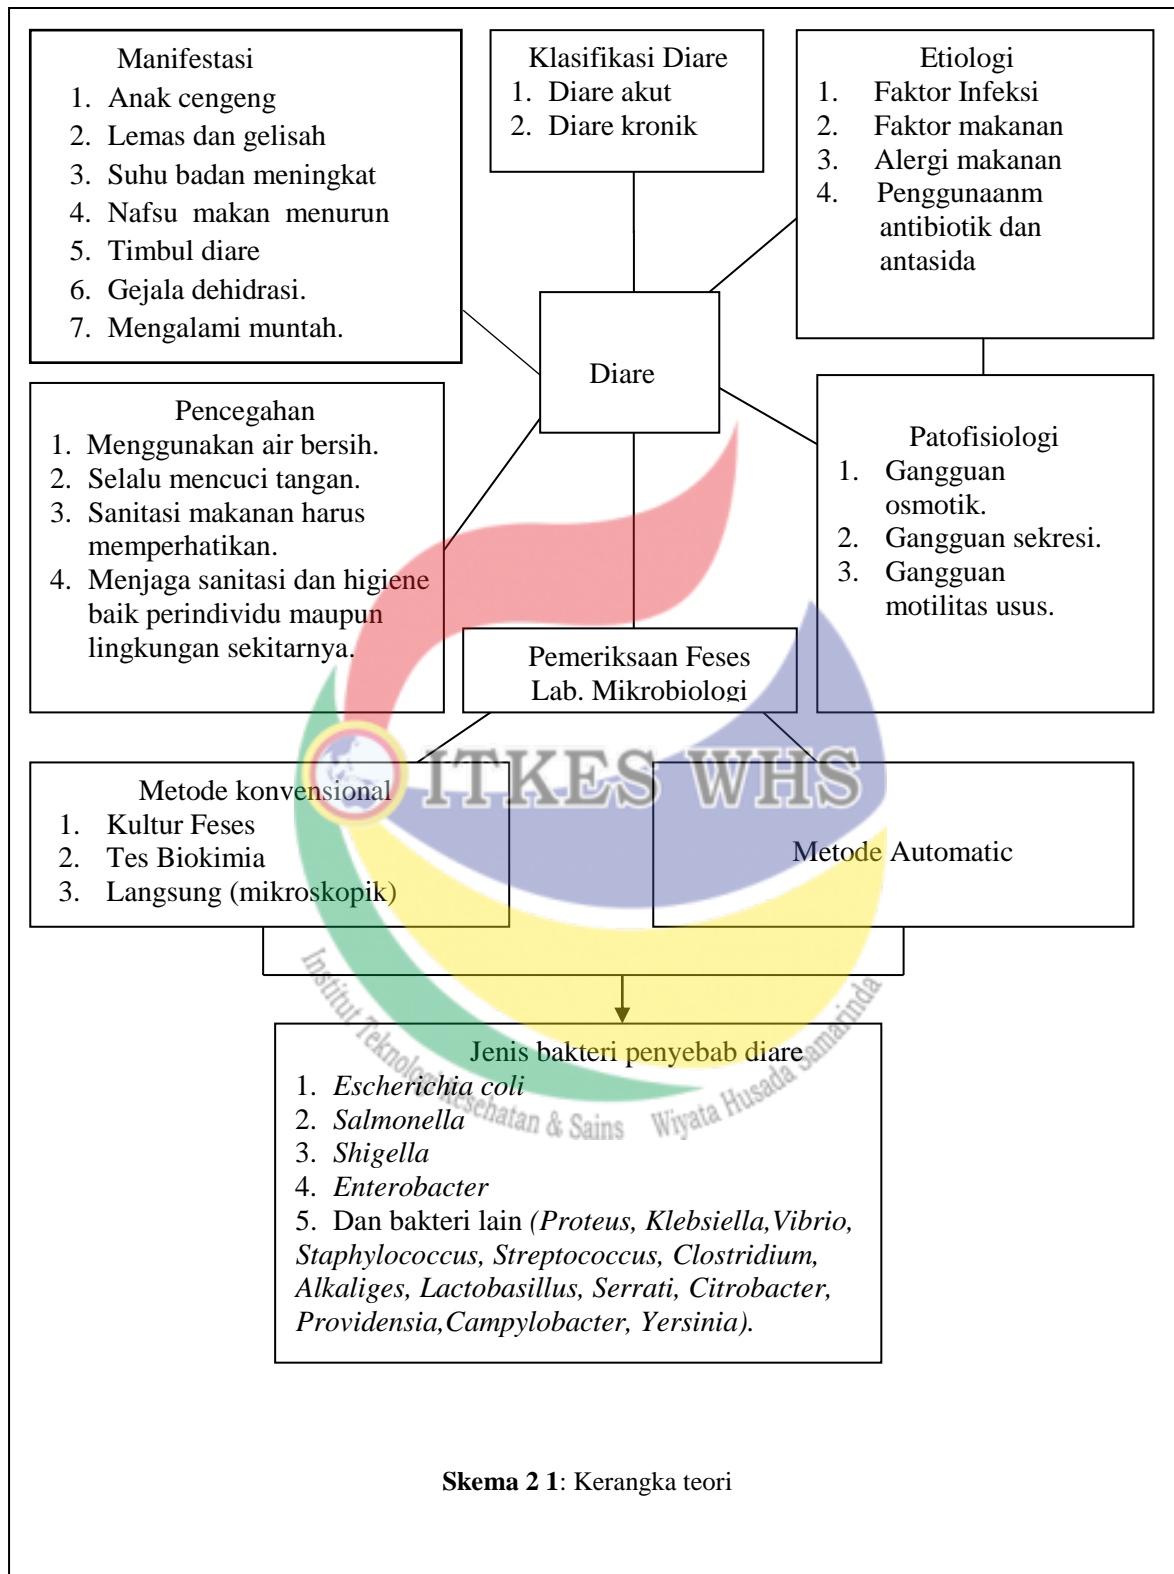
Manifestasi
1. Anak cengeng
2. Lemas dan gelisah
3. Suhu badan meningkat
4. Nafsu makan menurun
5. Timbul diare
6. Gejala dehidrasi.
7. Mengalami muntah.

Klasifikasi Diare
1. Diare akut
2. Diare kronik

Etiologi
1. Faktor Infeksi
2. Faktor makanan
3. Alergi makanan
4. Penggunaanm antibiotik dan antasida

Diare

Pencegahan
1. Menggunakan air bersih.
2. Selalu mencuci tangan.
3. Sanitasi makanan harus memperhatikan.
4. Menjaga sanitasi dan higiene baik perindividu maupun lingkungan sekitarnya.

Patofisiologi
1. Gangguan osmotik.
2. Gangguan sekresi.
3. Gangguan motilitas usus.

Pemeriksaan Feses
Lab. Mikrobiologi

ITKES WHS

Metode konvensional
1. Kultur Feses
2. Tes Biokimia
3. Langsung (mikroskopik)

Metode Automatic

Institut Teknologi Kesehatan & Sains Wiyata Husada Samarinda

Jenis bakteri penyebab diare
1. *Escherichia coli*
2. *Salmonella*
3. *Shigella*
4. *Enterobacter*
5. Dan bakteri lain *(Proteus, Klebsiella,Vibrio, Staphylococcus, Streptococcus, Clostridium, Alkaliges, Lactobasillus, Serrati, Citrobacter, Providensia,Campylobacter, Yersinia).*

**Skema 2 1**: Kerangka teori